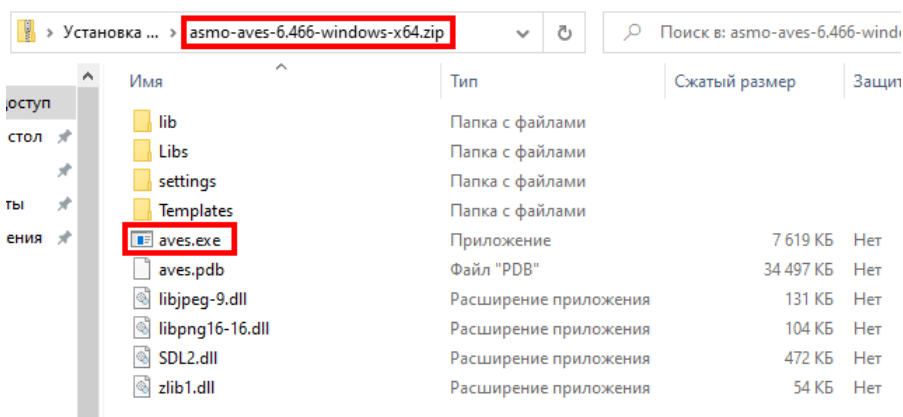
> Установка ... > asmo-aves-6.466-windows-x64.zip

Поиск в: asmo-aves-6.466-windo

оступ
стол
ты
ения

| Имя | Тип | Сжатый размер | Защит |
|---|---|---|---|
| lib | Папка с файлами | | |
| Libs | Папка с файлами | | |
| settings | Папка с файлами | | |
| Templates | Папка с файлами | | |
| aves.exe | Приложение | 7 619 КБ | Нет |
| aves.pdb | Файл "PDB" | 34 497 КБ | Нет |
| libjpeg-9.dll | Расширение приложения | 131 КБ | Нет |
| libpng16-16.dll | Расширение приложения | 104 КБ | Нет |
| SDL2.dll | Расширение приложения | 472 КБ | Нет |
| zlib1.dll | Расширение приложения | 54 КБ | Нет |